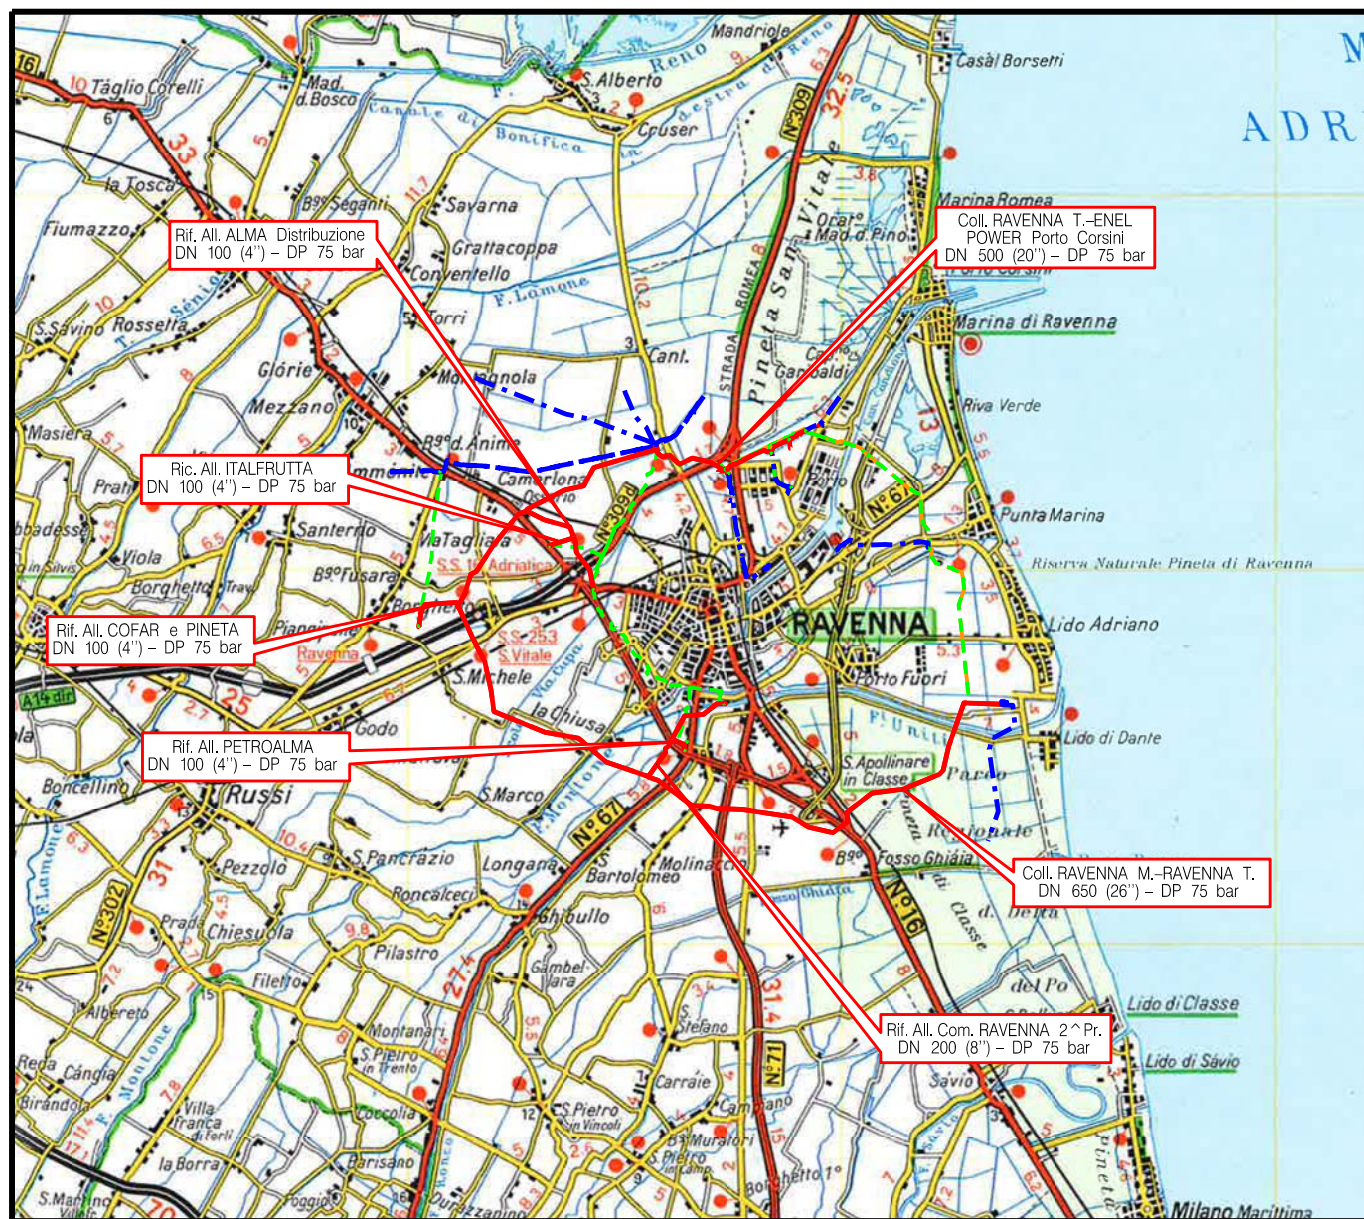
Rif. All. ALMA Distribuzione
DN 100 (4") – DP 75 bar

Coll. RAVENNA T.–ENEL POWER Porto Corsini
DN 500 (20") – DP 75 bar

Ric. All. ITALFRUTTA
DN 100 (4") – DP 75 bar

Rif. All. COFAR e PINETA
DN 100 (4") – DP 75 bar

Rif. All. PETROALMA
DN 100 (4") – DP 75 bar

Coll. RAVENNA M.–RAVENNA T.
DN 650 (26") – DP 75 bar

Rif. All. Com. RAVENNA 2^Pr.
DN 200 (8") – DP 75 bar

Mandriole
Casal Borsetti
ADR
Táglio Corelli
Mad. d.Bosco
S. Alberto
Reno
Canale di Bonifica
destra di Reno
Cruser
la Tosca
B.go Seganti
Savarna
Fiumazzo
Grattacoppa
Conventello
F. Lamone
Marina Romea
Orare
Mad.d.Pino
Pineta San Vitale
STRADA ROMEA
S.Sàvino
Rossetta
Torri
Glórie
Mezzano
Mandriole
Cant.
Ca Garibaldi
Marina di Ravenna
Riva Verde
Masiera
B.go d. Anime
Prati
Camerlona
Ammonite
Badessa
Santerno
Viola
la Taglia
S.S. 16 Adriatica
Punta Marina
Riserva Naturale Pineta di Ravenna
Borghetto
B.go Fusara
S.S. 253 S.Vitale
RAVENNA
Lido Adriano
Ravenna
S. Michele
Porto Fuori
A14 dir
Godo
la Chiusa
Fiumi Uniti
Lido di Dante
S.Apollinare in Classe
Boncellino
Russi
S.Marco
Pineta Ramazzotti
Fosso Ghiáia
S.Pancrázio
Pezzolo
Longana
Molinaccio
Bartolomeo
Roncalceci
Ghibullo
Prada
Chiesuola
Pilastro
Gambellara
Filetto
Alberete
del Po
Lido di Classe
Montanari
S.Pietro in Trento
Lido di Sàvio
Reda
Cángia
Stefano
Carraie
Sàvio
Birándola
Villa franca di Forlì
Coccolia
S.Pietro in Vincoli
Campiano
Muratori
la Borra
S.Pietro in Campiano
Durazzanino
S.Martino
Roncalceci
Borghetto 1°
Milano Marittima
Pinetta
N°309
N°67
N°16
N°71
N°302
N°309
25